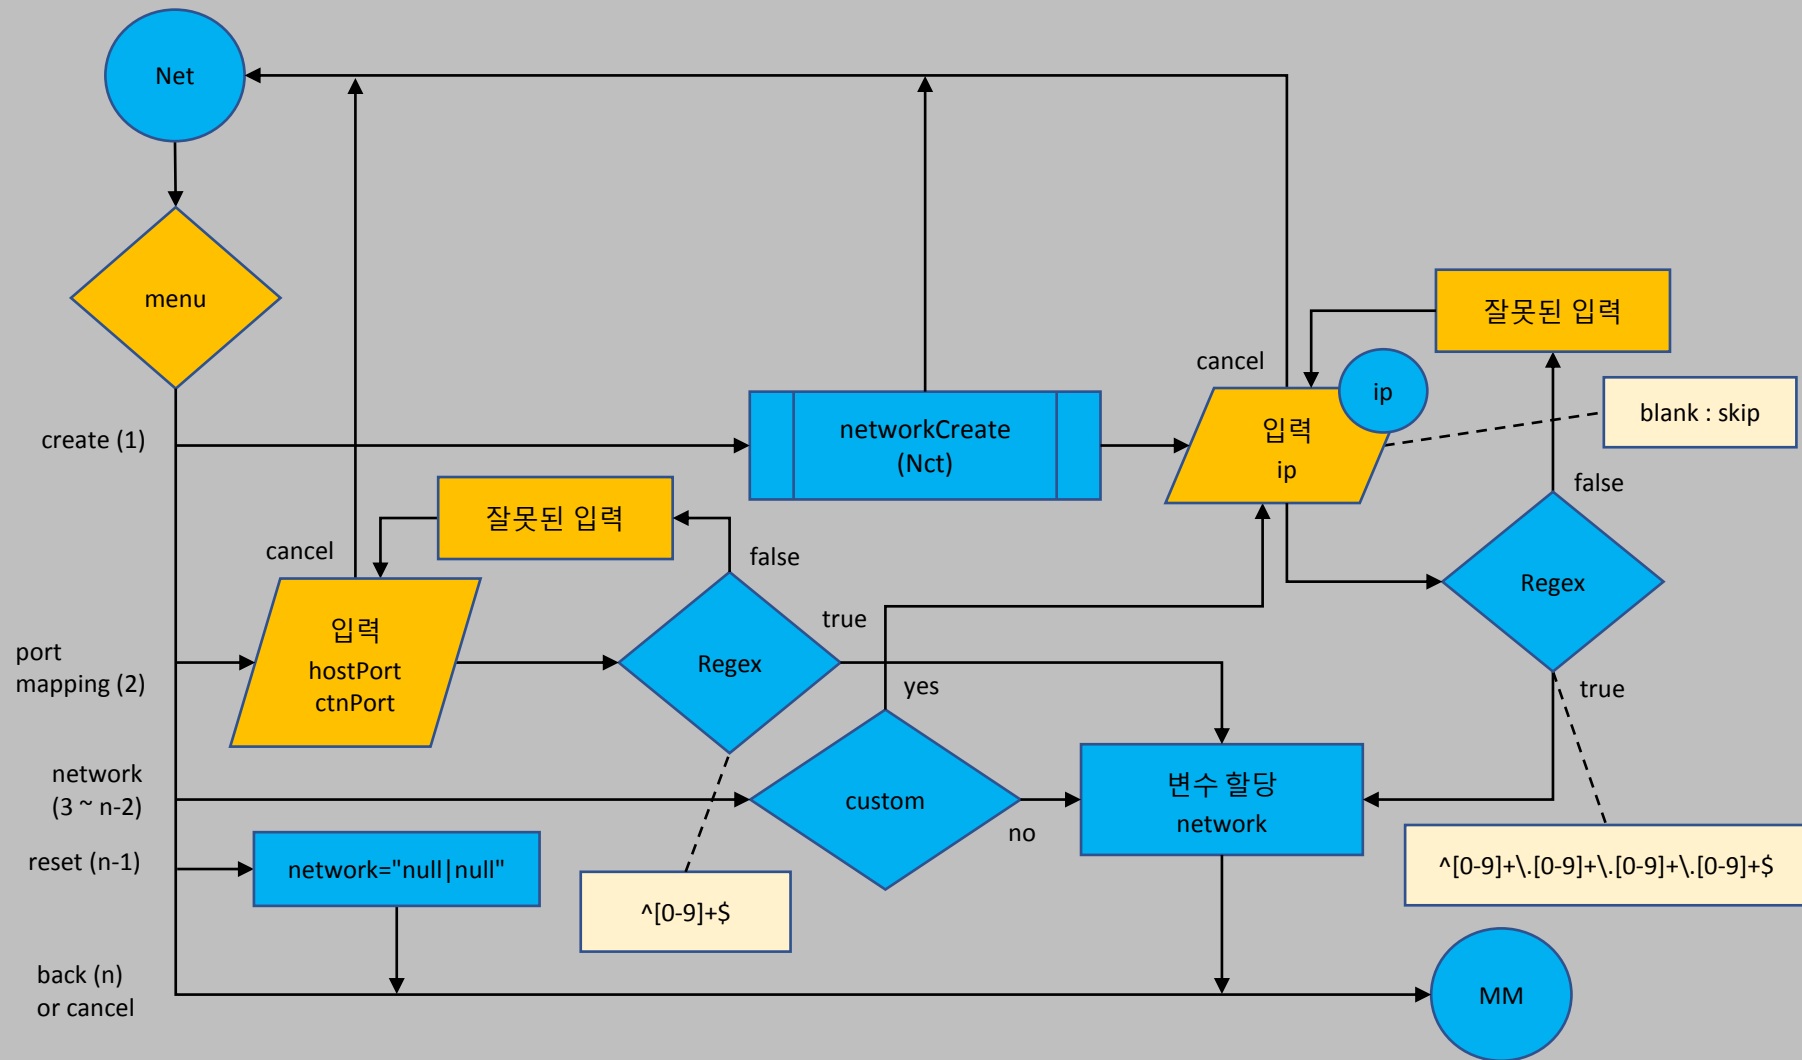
Net

menu

create (1)

networkCreate
(Nct)

cancel

입력
ip

ip

잘못된 입력

blank : skip

false

Regex

true

^[0-9]+\.[0-9]+\.[0-9]+\.[0-9]+$

잘못된 입력

cancel

false

입력
hostPort
ctnPort

Regex

true

port
mapping (2)

yes

custom

no

변수 할당
network

network
(3 ~ n-2)

reset (n-1)

network="null|null"

^[0-9]+$

back (n)
or cancel

MM